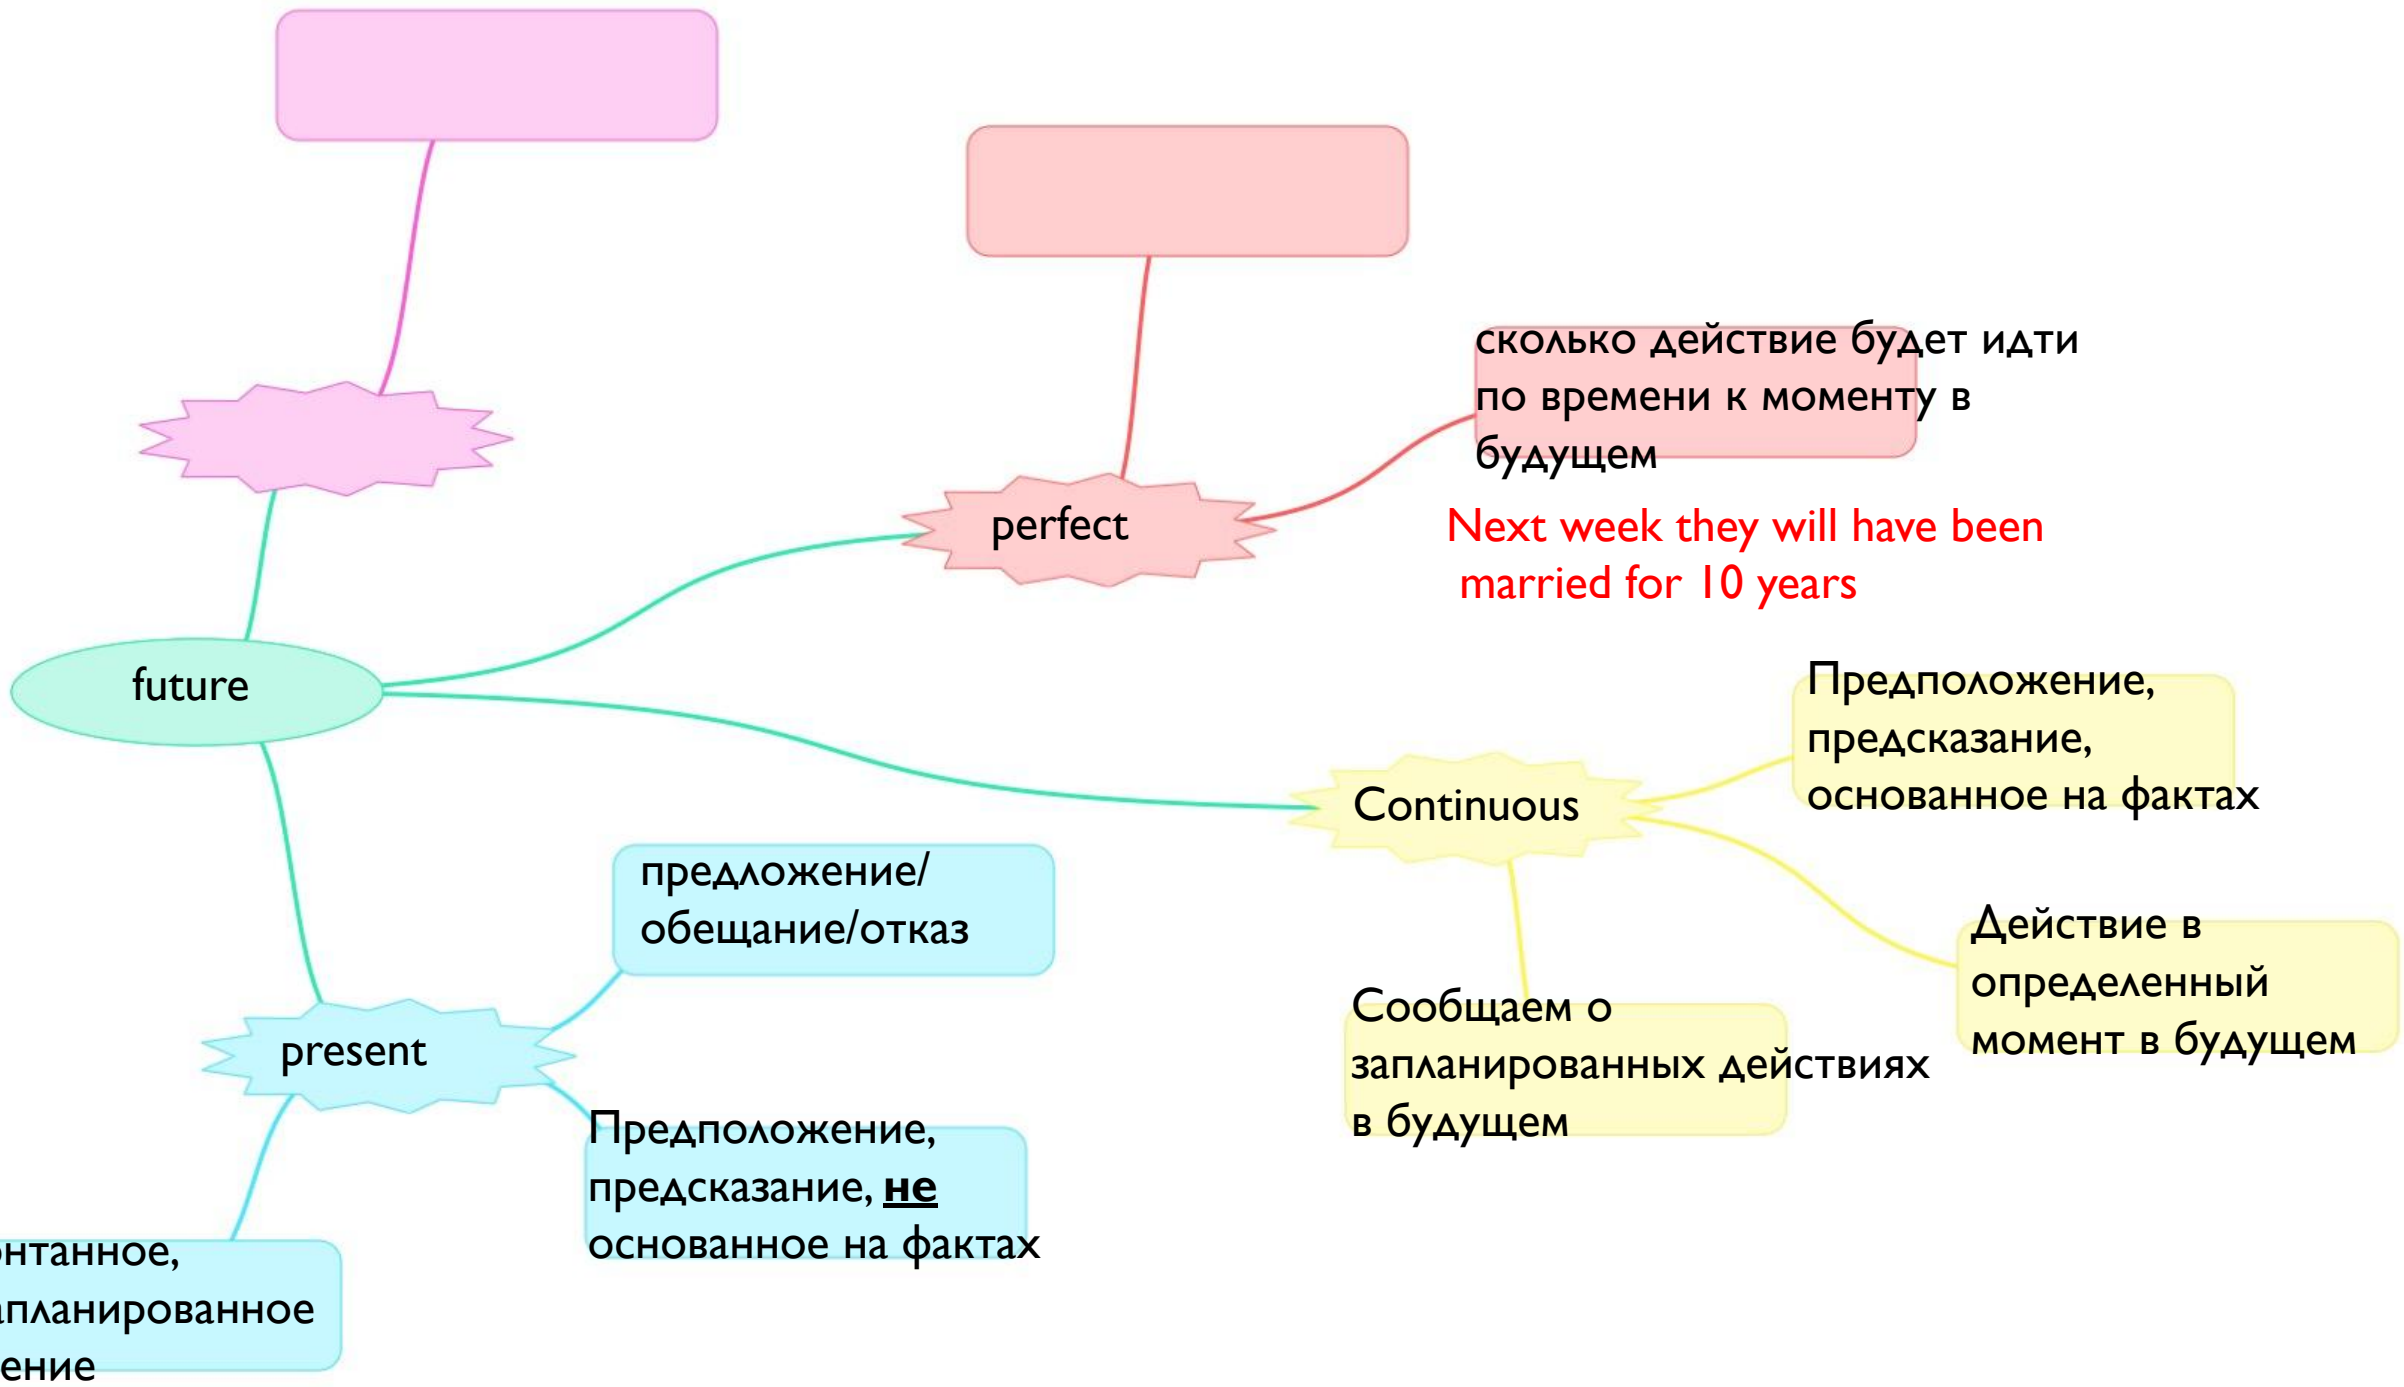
сколько действие будет идти по времени к моменту в будущем

Next week they will have been married for 10 years

perfect

future

Предположение, предсказание, основанное на фактах

Continuous

Действие в определенный момент в будущем

Сообщаем о запланированных действиях в будущем

предложение/ обещание/отказ

present

Предположение, предсказание, **не** основанное на фактах

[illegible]нтанное, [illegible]планированное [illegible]ение